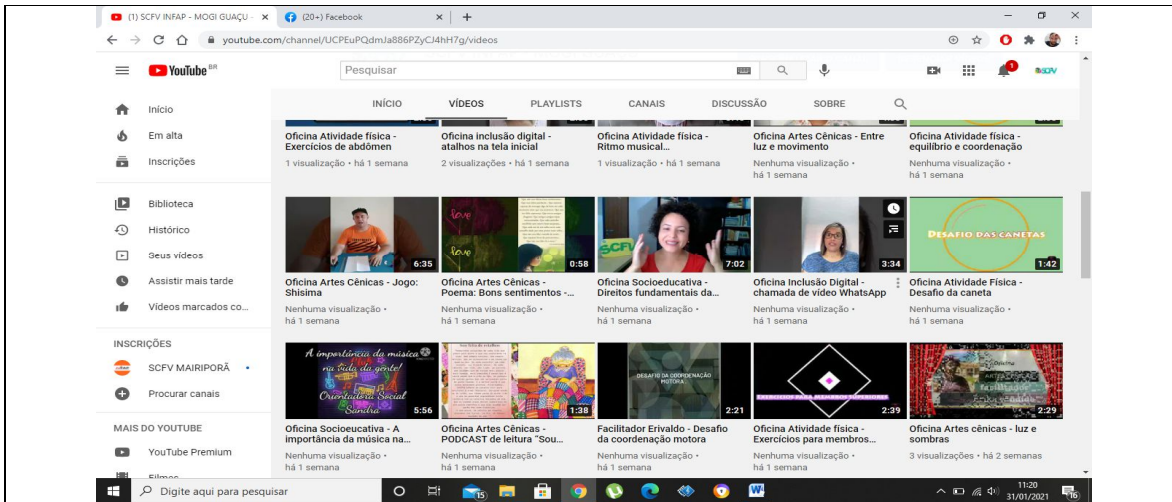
(1) SCFV INFAP - MOGI GUAÇU ×
(20+) Facebook ×
+

youtube.com/channel/UCPEuPQdmJa886PZyCJ4hH7g/videos

YouTube BR
Pesquisar

Início
Em alta
Inscrições
Biblioteca
Histórico
Seus vídeos
Assistir mais tarde
Vídeos marcados co...

INSCRIÇÕES
SCFV MAIRIPORÃ
Procurar canais

MAIS DO YOUTUBE
YouTube Premium
Filmes

INÍCIO VÍDEOS PLAYLISTS CANAIS DISCUSSÃO SOBRE

Oficina Atividade física - Exercícios de abdômen
1 visualização • há 1 semana

Oficina inclusão digital - atalhos na tela inicial
2 visualizações • há 1 semana

Oficina Atividade física - Ritmo musical...
1 visualização • há 1 semana

Oficina Artes Cênicas - Entre luz e movimento
Nenhuma visualização • há 1 semana

Oficina Atividade física - equilíbrio e coordenação
Nenhuma visualização • há 1 semana

6:35
Oficina Artes Cênicas - Jogo: Shisima
Nenhuma visualização • há 1 semana

love love
0:58
Oficina Artes Cênicas - Poema: Bons sentimentos -...
Nenhuma visualização • há 1 semana

SCFV
7:02
Oficina Socioeducativa - Direitos fundamentais da...
Nenhuma visualização • há 1 semana

3:34
Oficina Inclusão Digital - chamada de vídeo WhatsApp
Nenhuma visualização • há 1 semana

DESAFIO DAS CANETAS
1:42
Oficina Atividade Física - Desafio da caneta
Nenhuma visualização • há 1 semana

A importância da música na vida da gente! Orientadora Social Sandra
5:56
Oficina Socioeucativa - A importância da música na...
Nenhuma visualização • há 1 semana

1:38
Oficina Artes Cênicas - PODCAST de leitura "Sou...
Nenhuma visualização • há 1 semana

DESAFIO DA COORDENAÇÃO MOTORA
2:21
Facilitador Erivaldo - Desafio da coordenação motora
Nenhuma visualização • há 1 semana

EXERCÍCIOS PARA MEMBROS SUPERIORES
2:39
Oficina Atividade física - Exercícios para membros...
Nenhuma visualização • há 1 semana

2:29
Oficina Artes cênicas - luz e sombras
3 visualizações • há 2 semanas

Digite aqui para pesquisar
11:20
31/01/2021